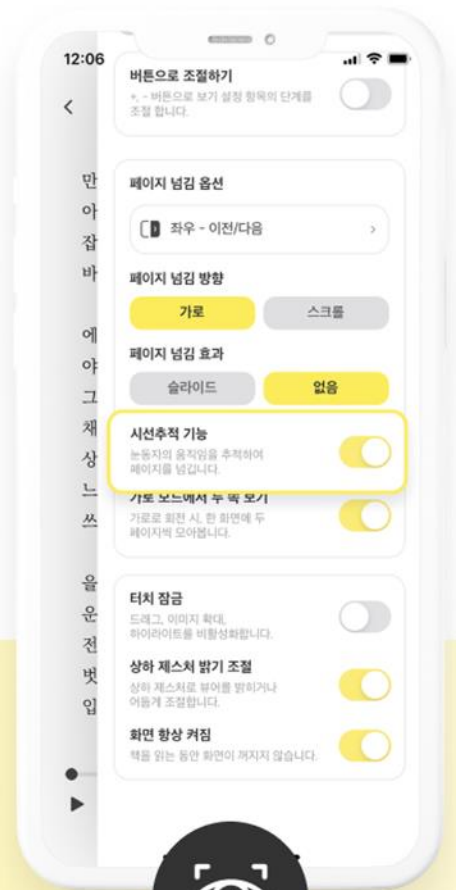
12:06

<

버튼으로 조절하기
+, - 버튼으로 보기 설정 항목의 단계를 조절 합니다.

페이지 넘김 옵션
좌우 - 이전/다음 >

페이지 넘김 방향
가로
스크롤

페이지 넘김 효과
슬라이드
없음

시선추적 기능
눈동자의 움직임을 추적하여 페이지를 넘깁니다.

가로 모드에서 두 쪽 보기
가로로 회전 시, 한 화면에 두 페이지씩 모아봅니다.

터치 잠금
드래그, 이미지 확대, 하이라이트를 비활성화합니다.

상하 제스처 밝기 조절
상하 제스처로 뷰어를 밝히거나 어둡게 조절합니다.

화면 항상 켜짐
책을 읽는 동안 화면이 꺼지지 않습니다.

만
아
잡
바

에
야
그
채
상
느
쓰

을
운
전
벗
입